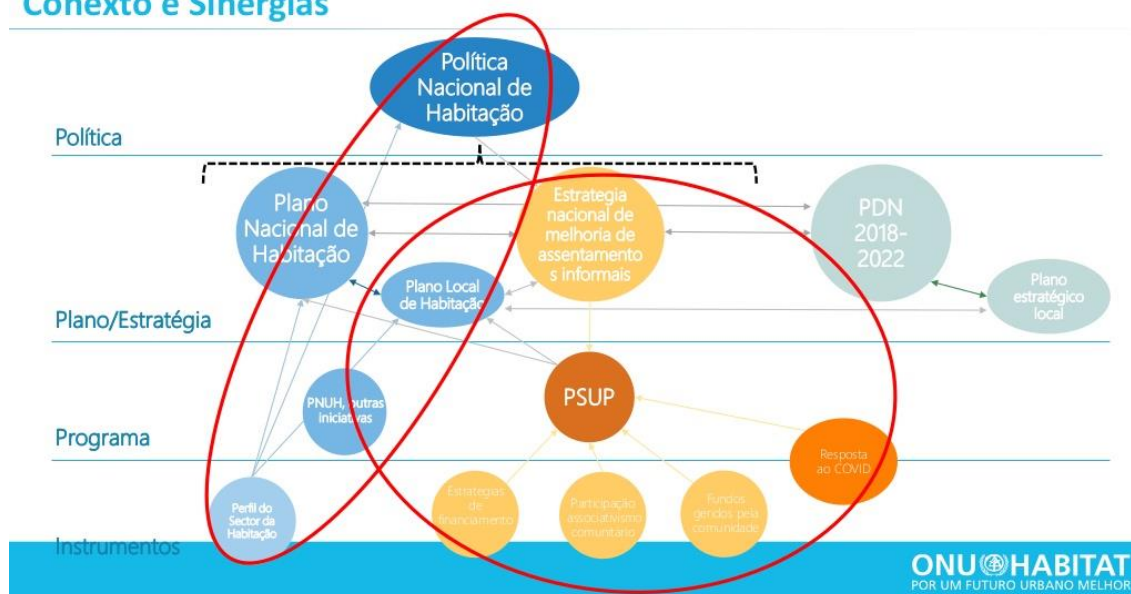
Conexto e Sinergias

Política Nacional de Habitação

Política

Plano Nacional de Habitação

Estrategia nacional de melhoria de assentamentos informais

PDN 2018-2022

Plano Local de Habitação

Plano estratégico local

Plano/Estratégia

PSUP

PNUH, outras iniciativas

Programa

Resposta ao COVID

Perfil do Sector da Habitação

Estrategias de financiamento

Participação associativismo comunitário

Fundos geridos pela comunidade

Instrumentos

ONU HABITAT
POR UM FUTURO URBANO MELHOR